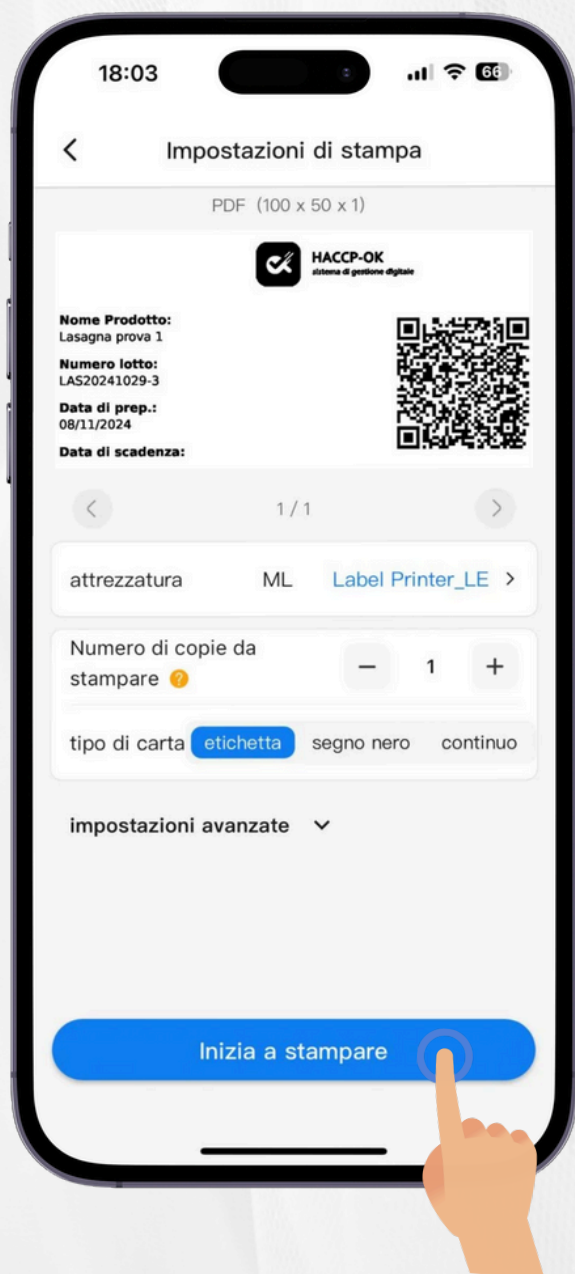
18:03

66

<

Impostazioni di stampa

PDF (100 x 50 x 1)

HACCP-OK
sistema di gestione digitale

Nome Prodotto:
Lasagna prova 1

Numero lotto:
LAS20241029-3

Data di prep.:
08/11/2024

Data di scadenza:

<

1 / 1

>

attrezzatura

ML

Label Printer_LE >

Numero di copie da stampare ?

−

1

+

tipo di carta

etichetta

segno nero

continuo

impostazioni avanzate ⌄

Inizia a stampare